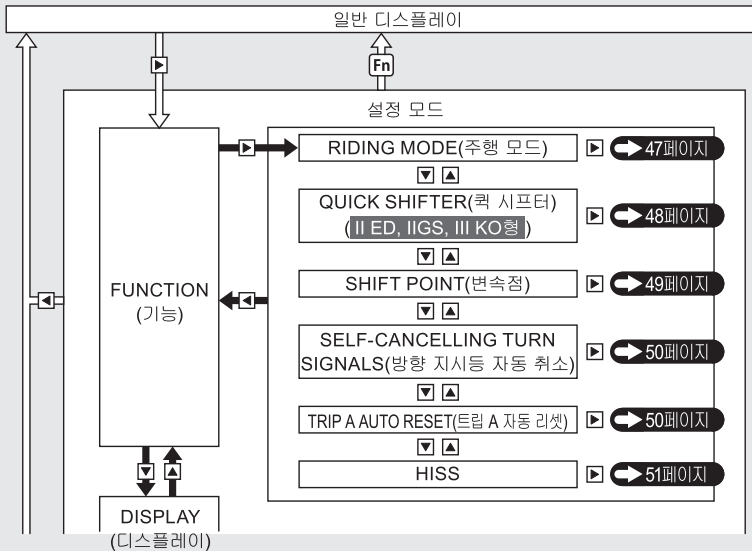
일반 디스플레이

Fn

설정 모드

FUNCTION
(기능)

RIDING MODE(주행 모드) 47페이지

QUICK SHIFTER(퀵 시프터)
(II ED, IIGS, III KO형) 48페이지

SHIFT POINT(변속점) 49페이지

SELF-CANCELLING TURN SIGNALS(방향 지시등 자동 취소) 50페이지

TRIP A AUTO RESET(트립 A 자동 리셋) 50페이지

HISS 51페이지

DISPLAY
(디스플레이)